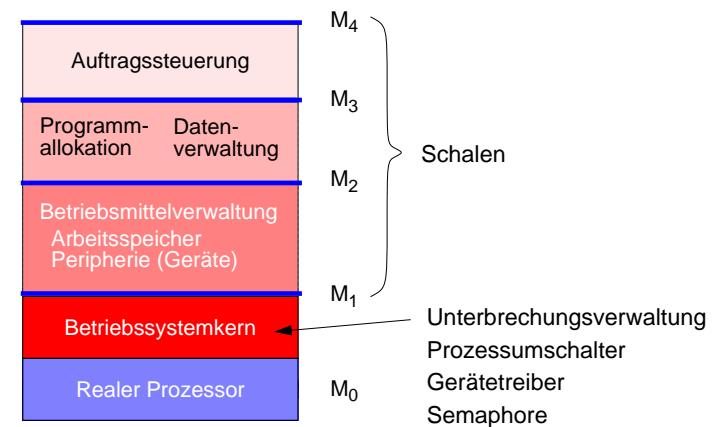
$M_4$

Auftragssteuerung

$M_3$

Programmallokation

Datenverwaltung

Schalen

$M_2$

Betriebsmittelverwaltung
Arbeitsspeicher
Peripherie (Geräte)

$M_1$

Betriebssystemkern

Unterbrechungsverwaltung
Prozessumschalter
Gerätetreiber
Semaphore

Realer Prozessor

$M_0$